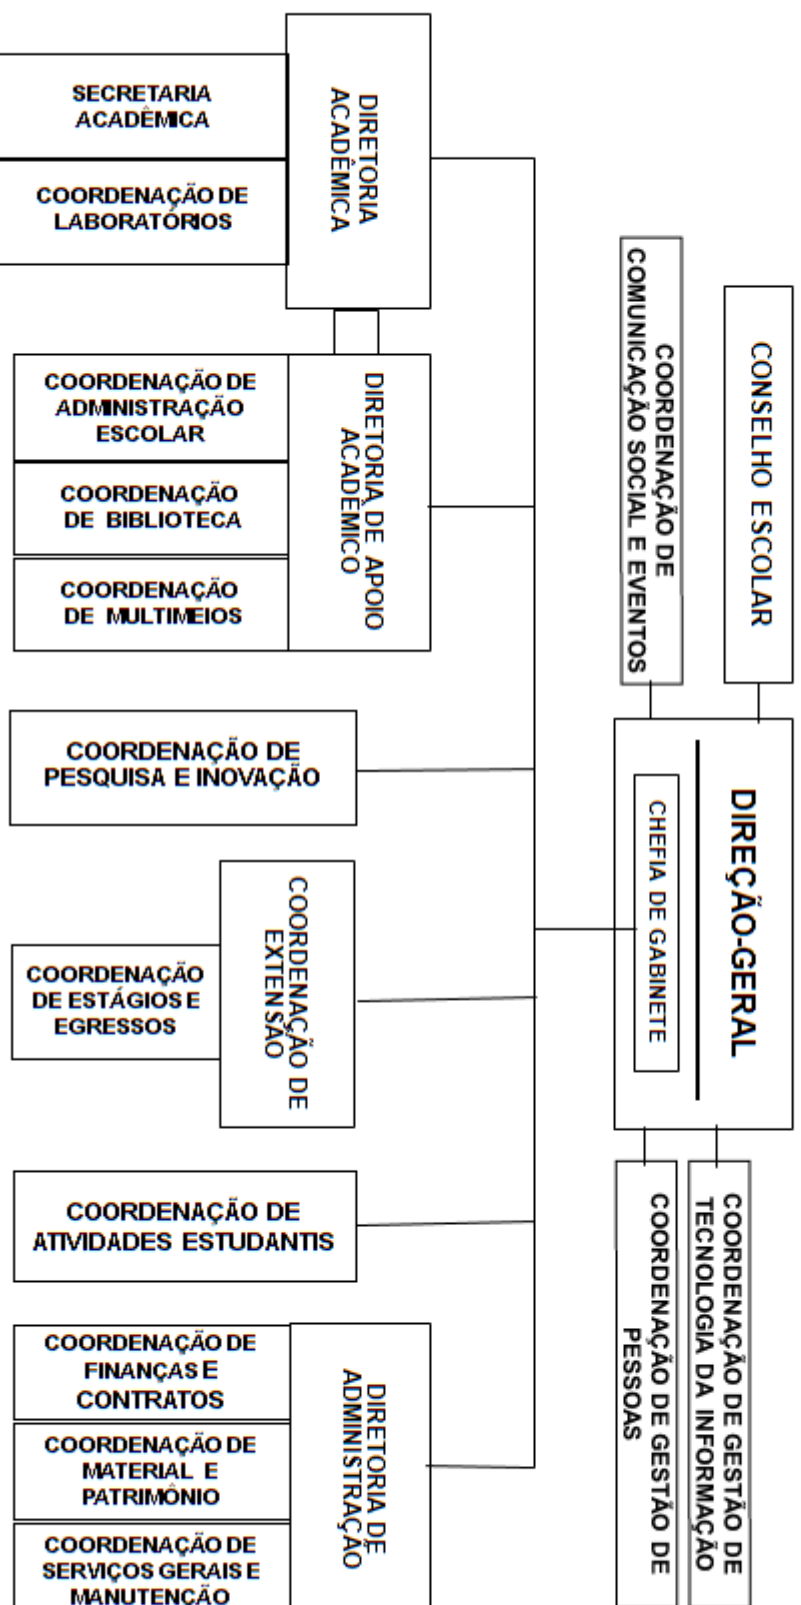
DIREÇÃO-GERAL

CHEFIA DE GABINETE

CONSELHO ESCOLAR

COORDENAÇÃO DE COMUNICAÇÃO SOCIAL E EVENTOS

COORDENAÇÃO DE GESTÃO DE TECNOLOGIA DA INFORMAÇÃO

COORDENAÇÃO DE GESTÃO DE PESSOAS

DIRETORIA ACADÊMICA

SECRETARIA ACADÊMICA

COORDENAÇÃO DE LABORATÓRIOS

DIRETORIA DE APOIO ACADÊMICO

COORDENAÇÃO DE ADMINISTRAÇÃO ESCOLAR

COORDENAÇÃO DE BIBLIOTECA

COORDENAÇÃO DE MULTIMEIOS

COORDENAÇÃO DE PESQUISA E INOVAÇÃO

COORDENAÇÃO DE EXTENSÃO

COORDENAÇÃO DE ESTÁGIOS E EGRESSOS

COORDENAÇÃO DE ATIVIDADES ESTUDANTIS

DIRETORIA DE ADMINISTRAÇÃO

COORDENAÇÃO DE FINANÇAS E CONTRATOS

COORDENAÇÃO DE MATERIAL E PATRIMÔNIO

COORDENAÇÃO DE SERVIÇOS GERAIS E MANUTENÇÃO